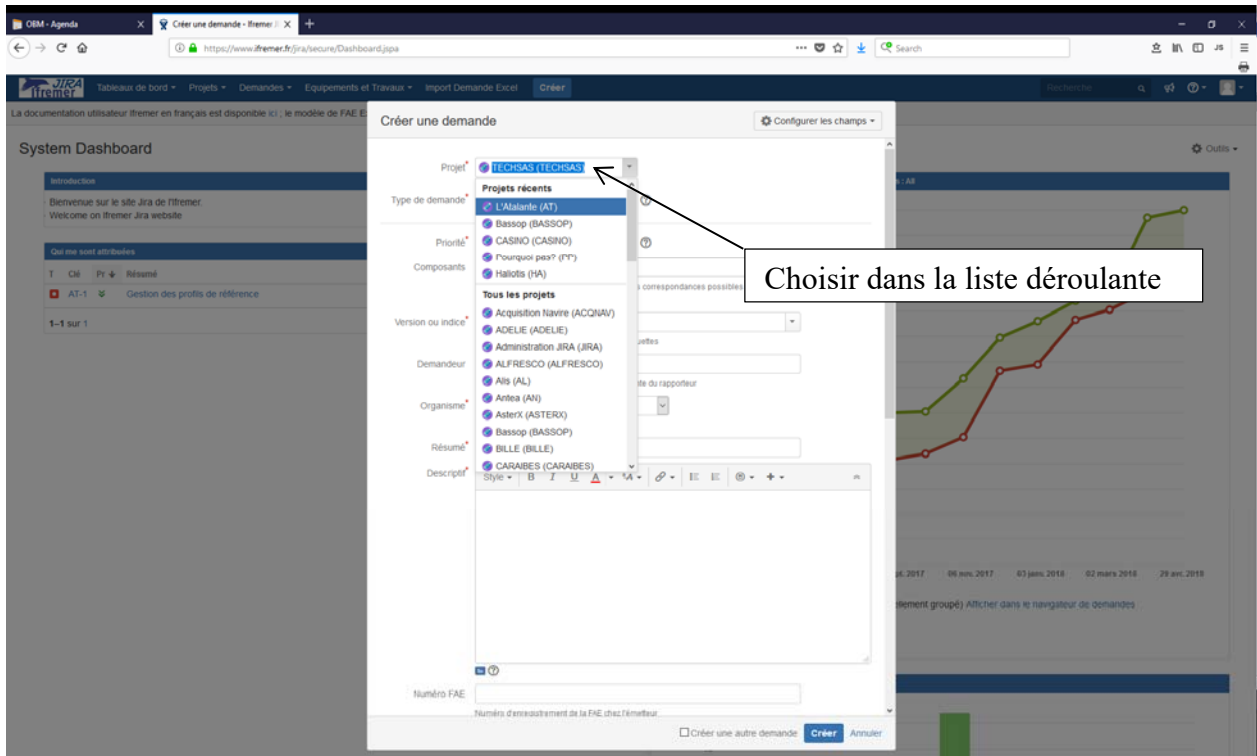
OBM - Agenda
Créer une demande - Ifremer J
https://www.ifremer.fr/jira/secure/Dashboard.jspa
Search

JIRA Ifremer
Tableaux de bord ▾ Projets ▾ Demandes ▾ Equipements et Travaux ▾ Import Demande Excel Créer
Recherche

La documentation utilisateur Ifremer en français est disponible ici ; le modèle de FAE E

System Dashboard
Outils ▾

Introduction
Bienvenue sur le site Jira de l'Ifremer.
Welcome on Ifremer Jira website

Qui me sont attribuées
T Clé Pr Résumé
AT-1 Gestion des profils de référence
1–1 sur 1

Créer une demande
Configurer les champs ▾

Projet* TECHSAS (TECHSAS)
Projets récents
L'Atalante (AT)
Bassop (BASSOP)
CASINO (CASINO)
Pourquoi pas? (PP)
Haliotis (HA)
Tous les projets
Acquisition Navire (ACQNAV)
ADELIE (ADELIE)
Administration JIRA (JIRA)
ALFRESCO (ALFRESCO)
Alis (AL)
Antea (AN)
AsterX (ASTERX)
Bassop (BASSOP)
BILLE (BILLE)
CARAIBES (CARAIBES)

Type de demande*
Priorité*
Composants
s correspondances possibles
Version ou indice*
uelles
Demandeur
te du rapporteur
Organisme*
Résumé*
Descripti*
Style B I U A

Choisir dans la liste déroulante

: All
pt. 2017 06 nov. 2017 03 janv. 2018 02 mars 2018 29 avr. 2018
tement groupé) Afficher dans le navigateur de demandes

Numéro FAE
Numéro d'enregistrement de la FAE chez l'émetteur
Créer une autre demande Créer Annuler